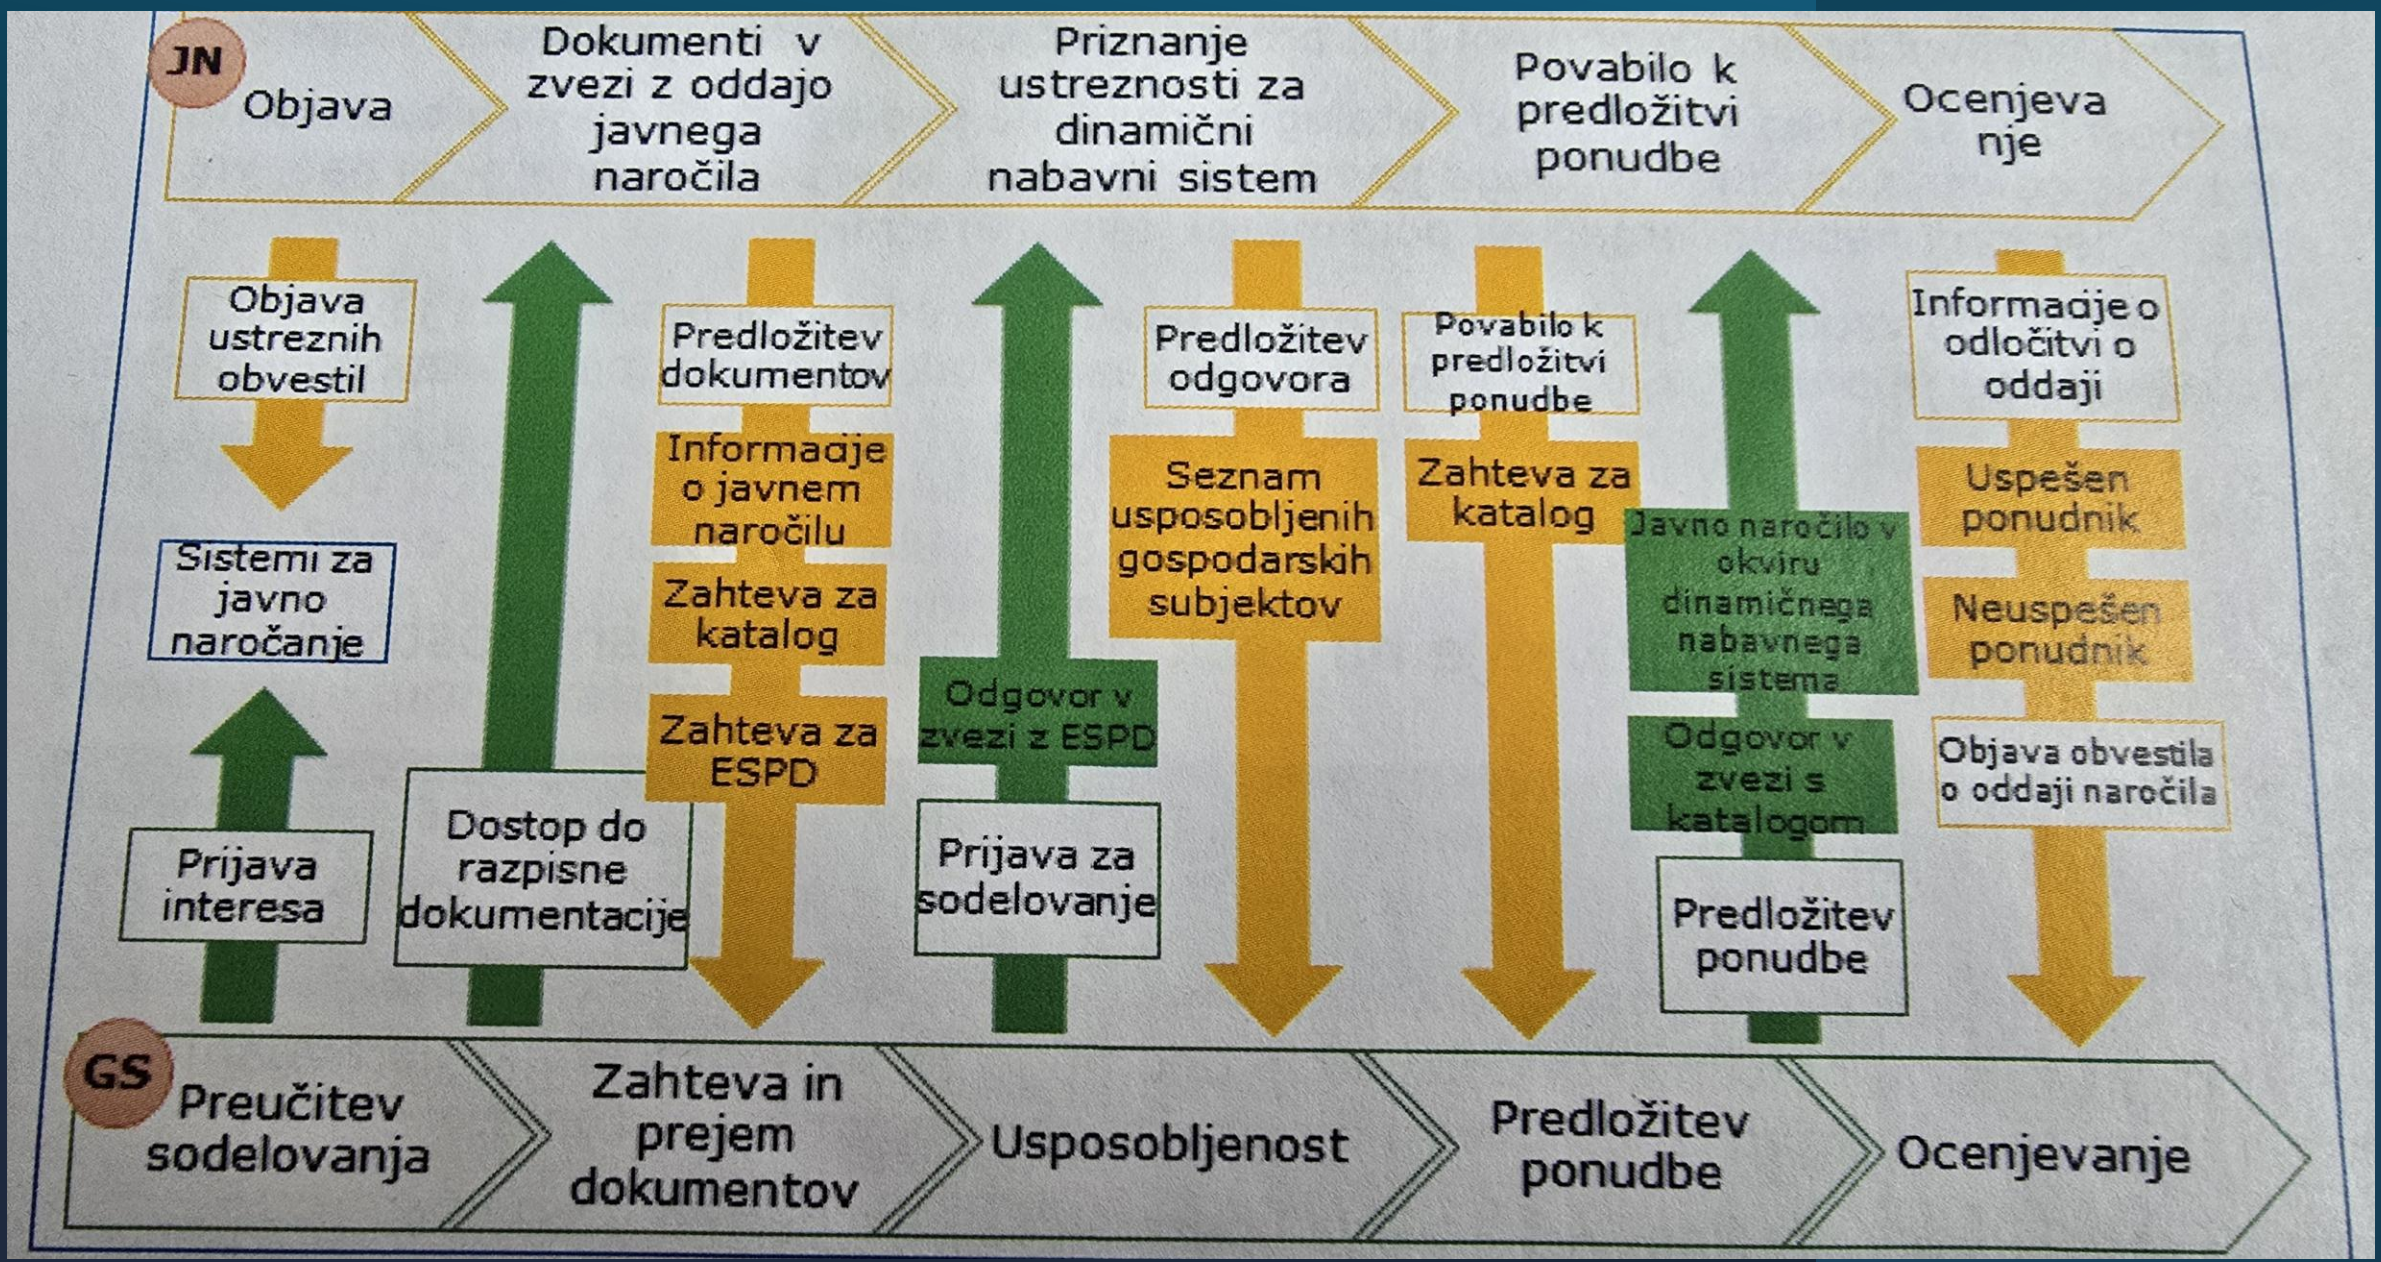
JN

Objava

Dokumenti v zvezi z oddajo javnega naročila

Priznanje ustreznosti za dinamični nabavni sistem

Povabilo k predložitvi ponudbe

Ocenjevanje

Objava ustreznih obvestil

Sistemi za javno naročanje

Prijava interesa

Dostop do razpisne dokumentacije

Predložitev dokumentov

Informacije o javnem naročilu

Zahteva za katalog

Zahteva za ESPD

Odgovor v zvezi z ESPD

Prijava za sodelovanje

Predložitev odgovora

Seznam usposobljenih gospodarskih subjektov

Povabilo k predložitvi ponudbe

Zahteva za katalog

Javno naročilo v okviru dinamičnega nabavnega sistema

Odgovor v zvezi s katalogom

Predložitev ponudbe

Informacije o odločitvi o oddaji

Uspešen ponudnik

Neuspešen ponudnik

Objava obvestila o oddaji naročila

GS

Preučitev sodelovanja

Zahteva in prejem dokumentov

Usposobljenost

Predložitev ponudbe

Ocenjevanje